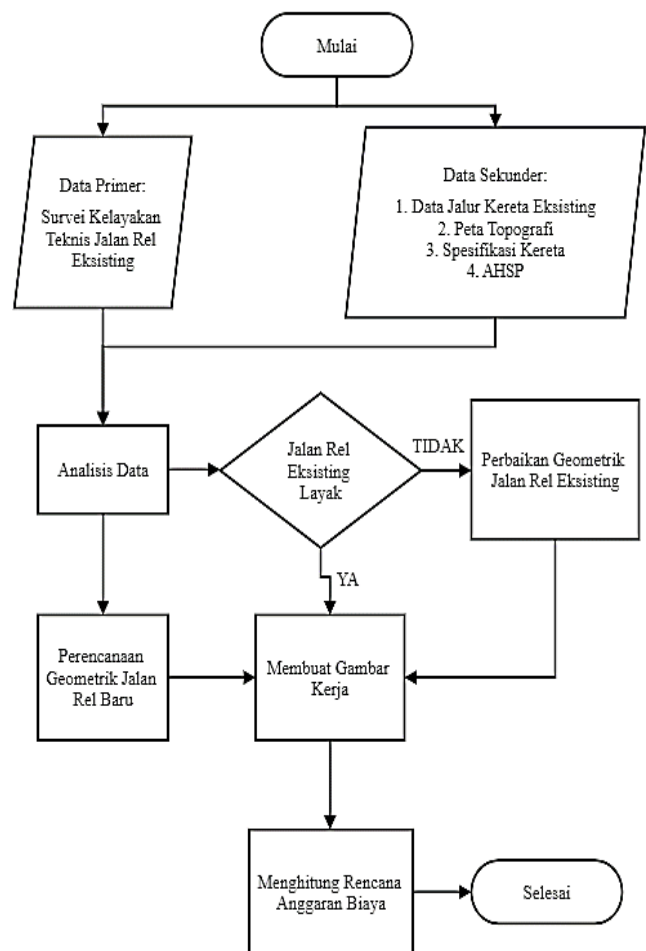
Mulai

Data Primer:

Survei Kelayakan Teknis Jalan Rel Eksisting

Data Sekunder:

1. Data Jalur Kereta Eksisting
2. Peta Topografi
3. Spesifikasi Kereta
4. AHSP

Analisis Data

Jalan Rel Eksisting Layak

TIDAK

Perbaikan Geometrik Jalan Rel Eksisting

YA

Perencanaan Geometrik Jalan Rel Baru

Membuat Gambar Kerja

Menghitung Rencana Anggaran Biaya

Selesai